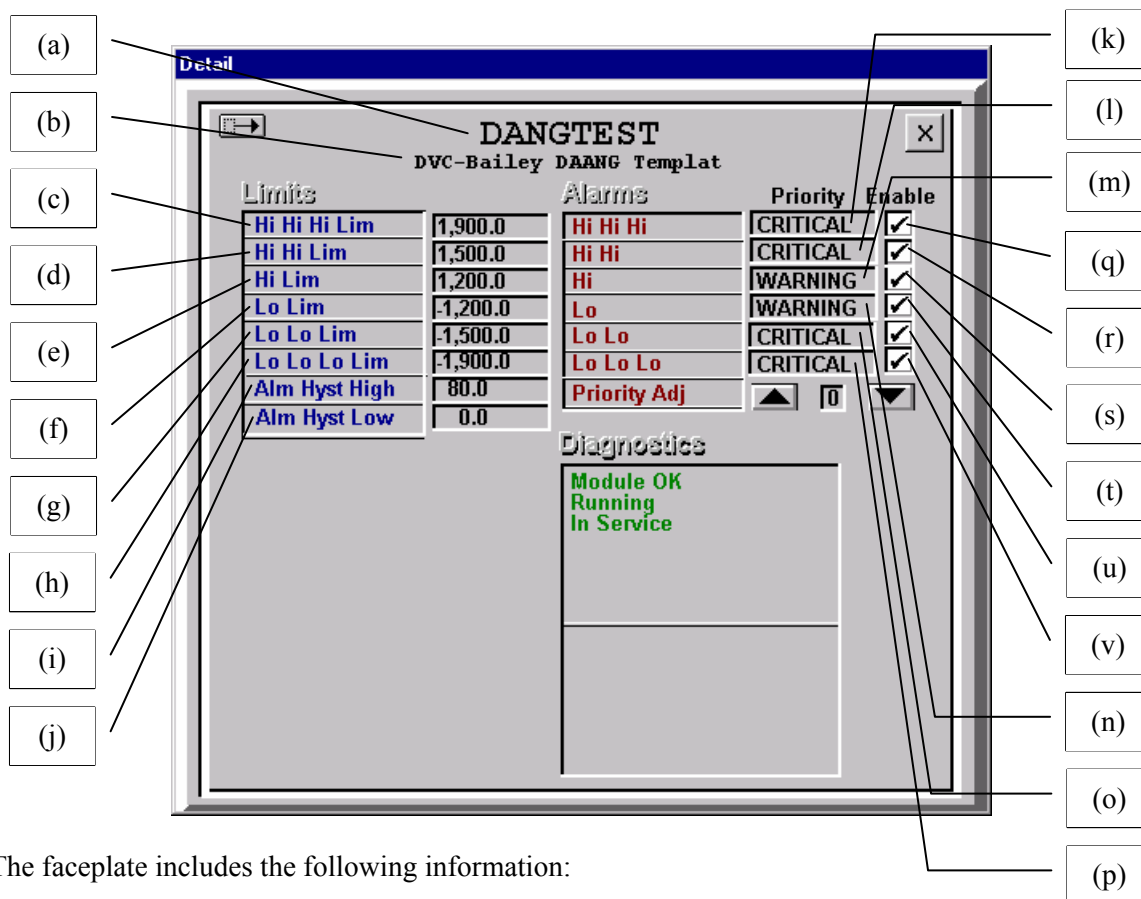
(a)

(b)

(c)

(d)

(e)

(f)

(g)

(h)

(i)

(j)

Detail

DANGTEST

DVC-Bailey DAANG Templat

Limits

| | |
|---|---|
| Hi Hi Hi Lim | 1,900.0 |
| Hi Hi Lim | 1,500.0 |
| Hi Lim | 1,200.0 |
| Lo Lim | -1,200.0 |
| Lo Lo Lim | -1,500.0 |
| Lo Lo Lo Lim | -1,900.0 |
| Alm Hyst High | 80.0 |
| Alm Hyst Low | 0.0 |

Alarms

| Alarms | Priority | Enable |
|---|---|---|
| Hi Hi Hi | CRITICAL | ✓ |
| Hi Hi | CRITICAL | ✓ |
| Hi | WARNING | ✓ |
| Lo | WARNING | ✓ |
| Lo Lo | CRITICAL | ✓ |
| Lo Lo Lo | CRITICAL | ✓ |
| Priority Adj | 0 | |

Diagnostics

Module OK
Running
In Service

(k)

(l)

(m)

(q)

(r)

(s)

(t)

(u)

(v)

(n)

(o)

(p)

The faceplate includes the following information: